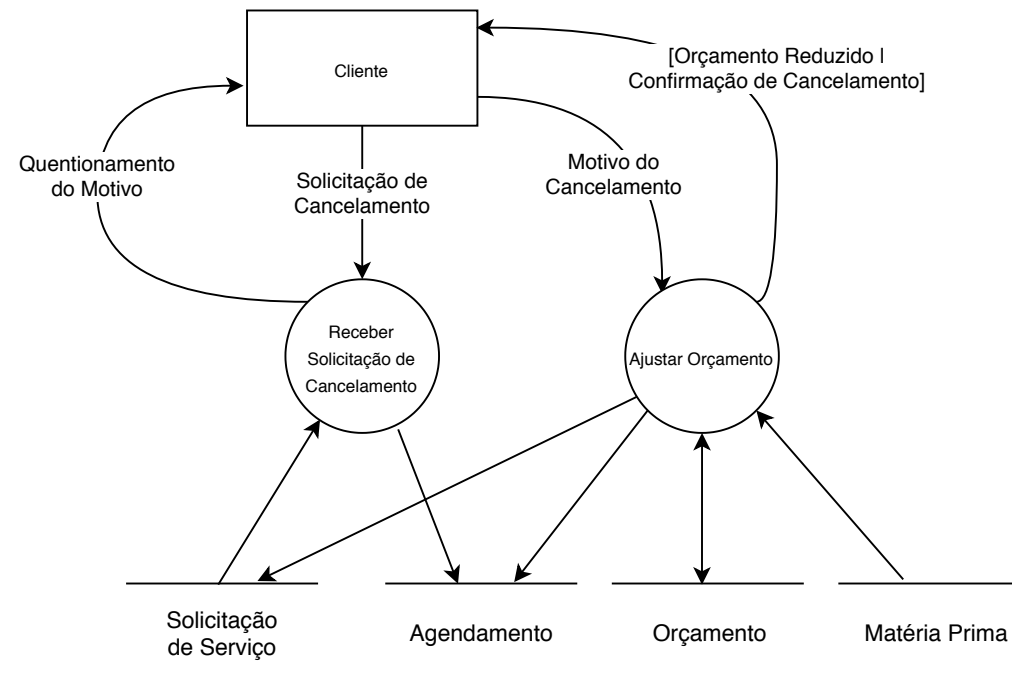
Cliente

[Orçamento Reduzido | Confirmação de Cancelamento]

Quentionamento do Motivo

Solicitação de Cancelamento

Motivo do Cancelamento

Receber Solicitação de Cancelamento

Ajustar Orçamento

Solicitação de Serviço

Agendamento

Orçamento

Matéria Prima